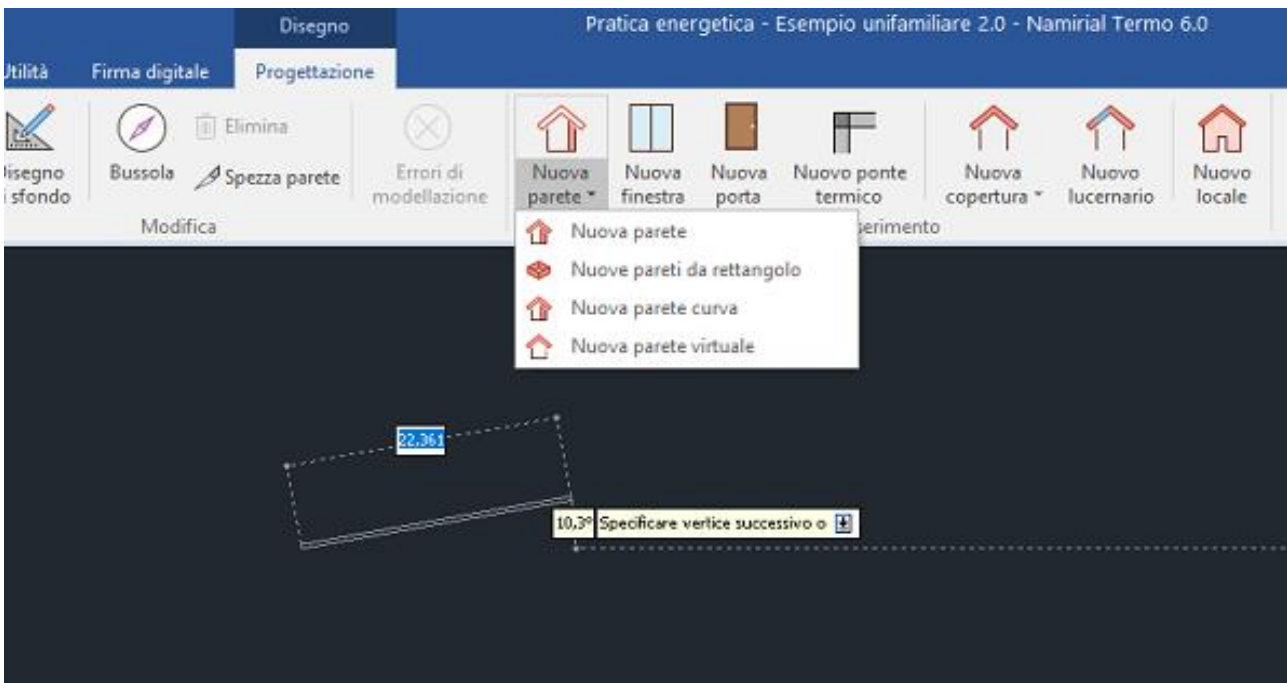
Disegno

Pratica energetica - Esempio unifamiliare 2.0 - Namirial Termo 6.0

Itilità Firma digitale Progettazione

Disegno i sfondo

Bussola

Elimina

Spezza parete

Modifica

Errori di modellazione

Nuova parete

Nuova finestra

Nuova porta

Nuovo ponte termico

Nuova copertura

Nuovo lucernario

Nuovo locale

erimento

Nuova parete

Nuove pareti da rettangolo

Nuova parete curva

Nuova parete virtuale

22.361

10,3° Specificare vertice successivo o